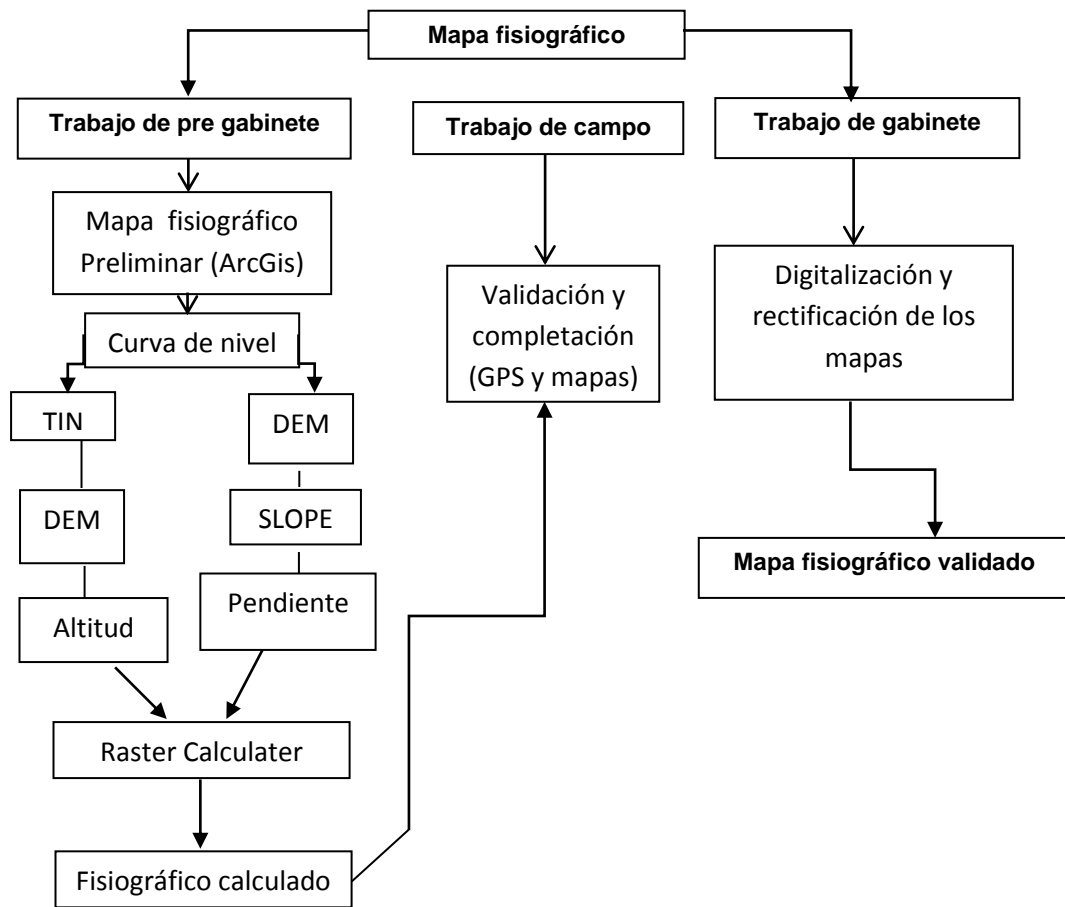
Mapa fisiográfico

Trabajo de pre gabinete

Trabajo de campo

Trabajo de gabinete

Mapa fisiográfico Preliminar (ArcGis)

Curva de nivel

TIN

DEM

DEM

SLOPE

Altitud

Pendiente

Raster Calculater

Fisiográfico calculado

Validación y completación (GPS y mapas)

Digitalización y rectificación de los mapas

Mapa fisiográfico validado